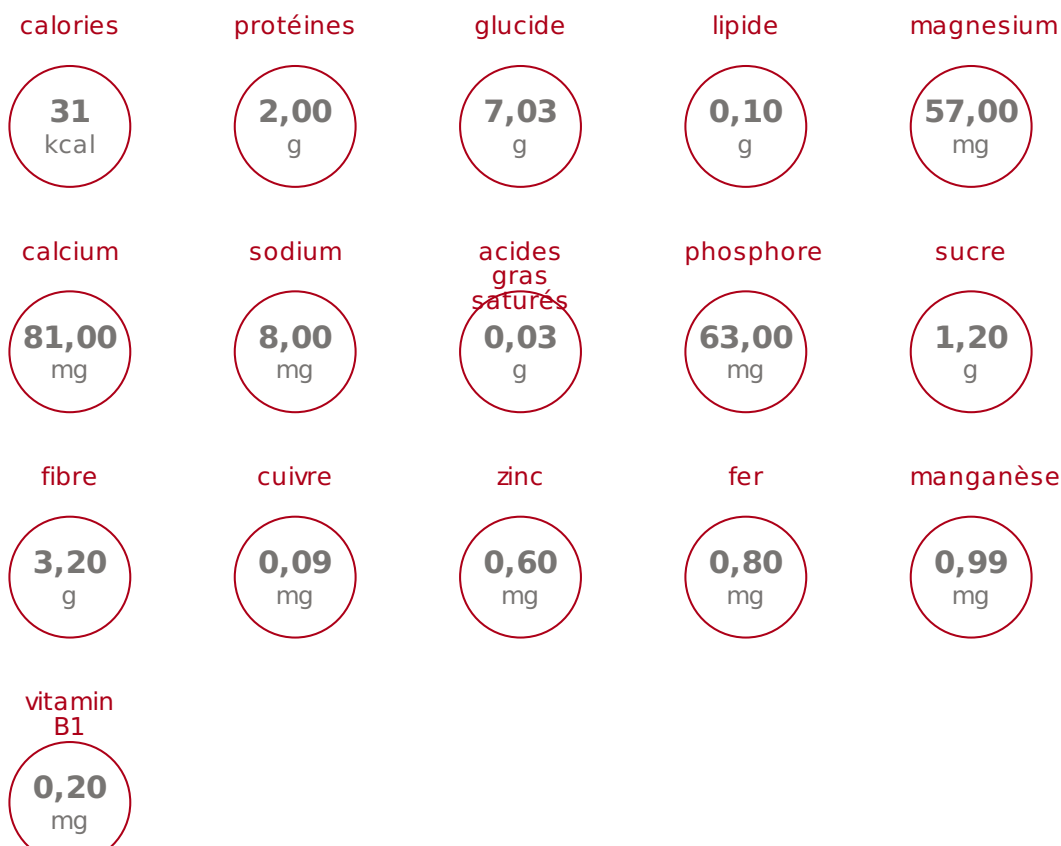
calories
31
kcal

protéines
2,00
g

glucide
7,03
g

lipide
0,10
g

magnesium
57,00
mg

calcium
81,00
mg

sodium
8,00
mg

acides gras saturés
0,03
g

phosphore
63,00
mg

sucre
1,20
g

fibre
3,20
g

cuivre
0,09
mg

zinc
0,60
mg

fer
0,80
mg

manganèse
0,99
mg

vitamin B1
0,20
mg